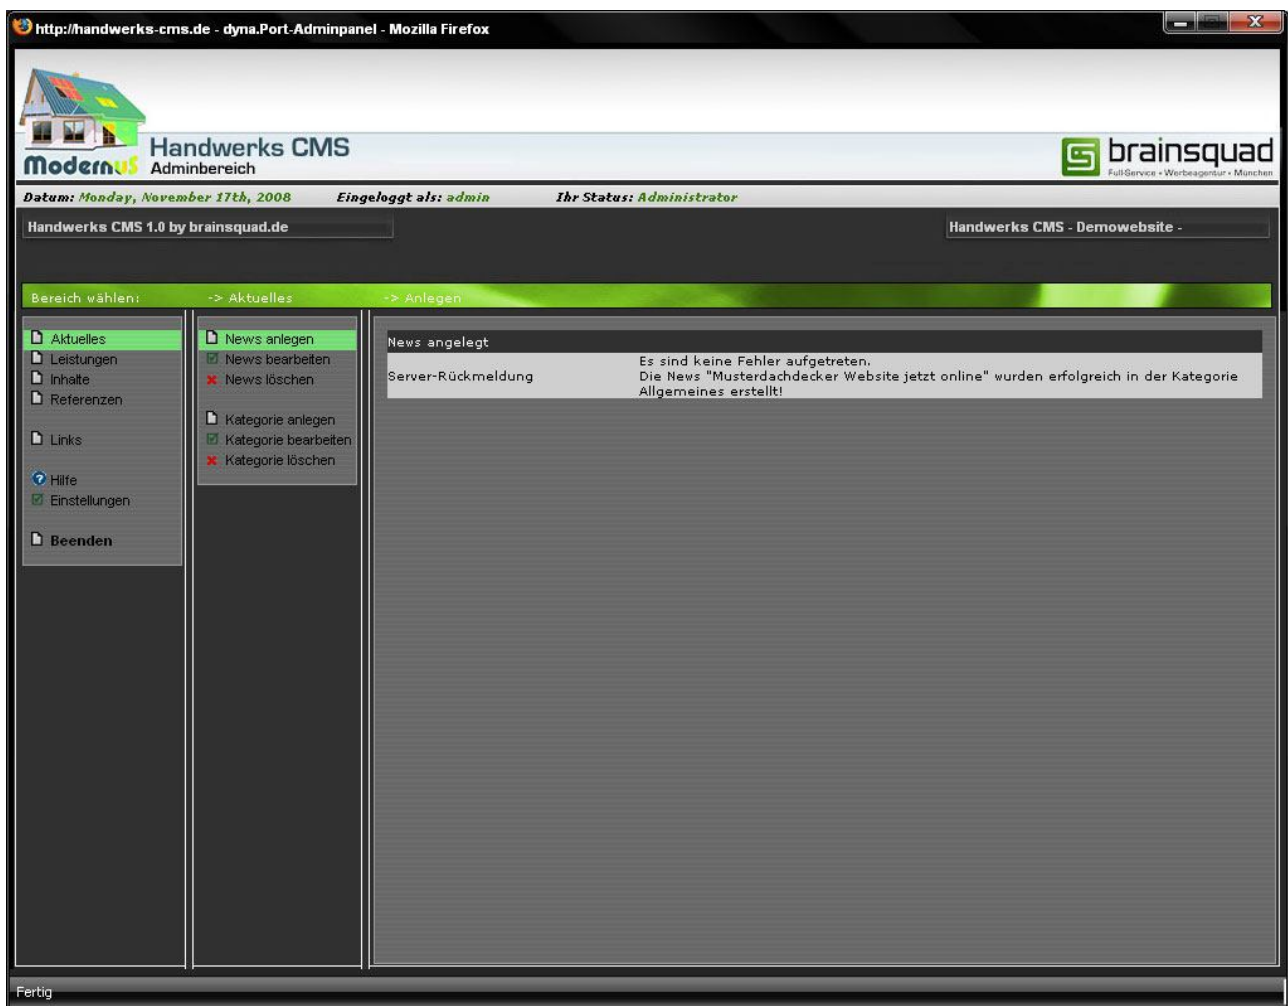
http://handwerks-cms.de - dyna.Port-Adminpanel - Mozilla Firefox

Modernus

Handwerks CMS
Adminbereich

brainsquad
Full-Service • Werbeagentur • München

Datum: Monday, November 17th, 2008 Eingeloggt als: admin Ihr Status: Administrator

Handwerks CMS 1.0 by brainsquad.de

Handwerks CMS - Demowebsite -

Bereich wählen: -> Aktuelles -> Anlegen

Aktuelles
Leistungen
Inhalte
Referenzen

Links

Hilfe
Einstellungen

Beenden

News anlegen
News bearbeiten
News löschen

Kategorie anlegen
Kategorie bearbeiten
Kategorie löschen

News angelegt

| Server-Rückmeldung | Es sind keine Fehler aufgetreten. Die News "Musterdachdecker Website jetzt online" wurden erfolgreich in der Kategorie Allgemeines erstellt! |
|---|---|

Fertig